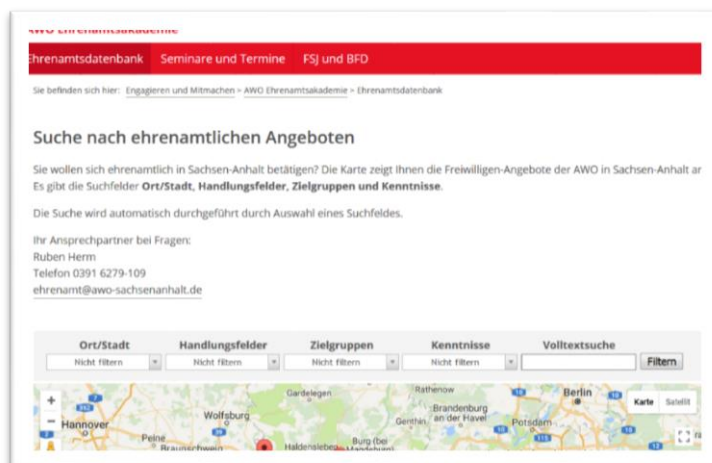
AWO Ehrenamtsakademie

Ehrenamtsdatenbank Seminare und Termine FSJ und BFD

Sie befinden sich hier: Engagieren und Mitmachen > AWO Ehrenamtsakademie > Ehrenamtsdatenbank

Suche nach ehrenamtlichen Angeboten

Sie wollen sich ehrenamtlich in Sachsen-Anhalt betätigen? Die Karte zeigt Ihnen die Freiwilligen-Angebote der AWO in Sachsen-Anhalt ar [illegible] Es gibt die Suchfelder **Ort/Stadt**, **Handlungsfelder**, **Zielgruppen und Kenntnisse**.

Die Suche wird automatisch durchgeführt durch Auswahl eines Suchfeldes.

Ihr Ansprechpartner bei Fragen:
Ruben Herm
Telefon 0391 6279-109
ehrenamt@awo-sachsenanhalt.de

| Ort/Stadt | Handlungsfelder | Zielgruppen | Kenntnisse | Volltextsuche |
|---|---|---|---|---|
| Nicht filtern | Nicht filtern | Nicht filtern | Nicht filtern | Filtern |

Karte Satellit

Gardelegen Rathenow Berlin Wolfsburg Brandenburg an der Havel Genthin Potsdam Hannover Peine Braunschweig Haldensleben Burg (bei Magdeburg)